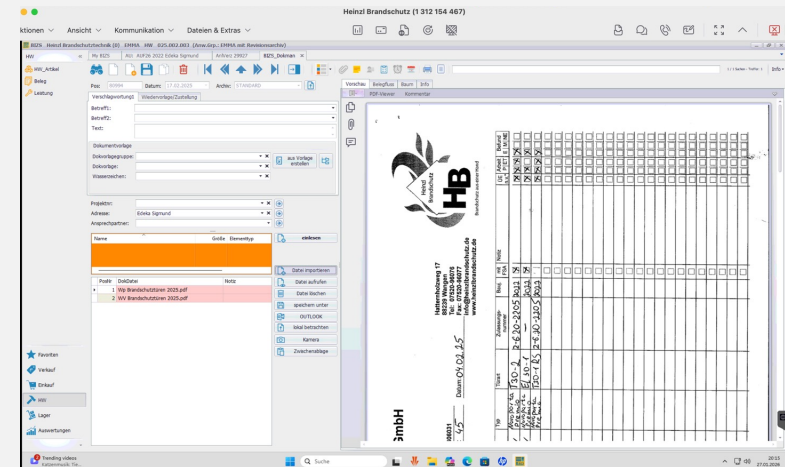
Heinzl Brandschutz (1 312 154 467)

ktionen ∨ Ansicht ∨ Kommunikation ∨ Dateien & Extras ∨

BIZS_Heinzl Brandschutztechnik (0) EMMA_HW B25.002.003 (Anw.Grp.: EMMA mit Revisionsarchiv)

HW: My BIZS Akt. AUF26 2022 Edeka Sigmund ArtRez 29927 BIZS_Dokman

HW_Artikel
Beleg
Leistung

Pos: 00004 Datum: 17.02.2025 Archiv: STANDARD

Verschlagwortung Wiedervorlage/Zustellung

Betreff:
Betreff2:
Text:

Dokumentvorlage
Dokuvorlagegruppe:
Dokuvorlage:
Wasserzeichen:

aus Vorlage erstellen

Projektnr:
Adresse: Edeka Sigmund
Ansprechpartner:

Name Größe Elementtyp

einlesen

Datei importieren

| Pos | DokDatei | Notiz |
|---|---|---|
| 1 | Wp Brandschutztüren 2025.pdf | |
| 2 | WV Brandschutztüren 2025.pdf | |

Datei aufrufen
Datei löschen
speichern unter
OUTLOOK
lokal bearbeiten
Kamera
Zwischenablage

Favoriten
Verkauf
Einkauf
HW
Lager
Auswertungen

Vorschau Belegfluss Baum Info
PDF-Viewer Kommentar

Heinzl Brandschutz
HB
Brandschutz aus einer Hand

Hattenholzweg 17
88239 Wangen
Tel.: 07520-96076
Fax: 07520-96077
info@heinzl-brandschutz.de
www.heinzl-brandschutz.de

Datum 04.02.25

Tür
Ort
Zulassungs-nummer
Bauj.
mit FSA
Notiz
Lfd. Nr.
Anzahl Tür
i.O.
n.i.O.
Befund

T30-2
EL30-1
T30-1 RS

Z-6.20-2205 2022
Z-6.20-2205 2019

Trending videos
Q Suche
20:13
27.02.2025